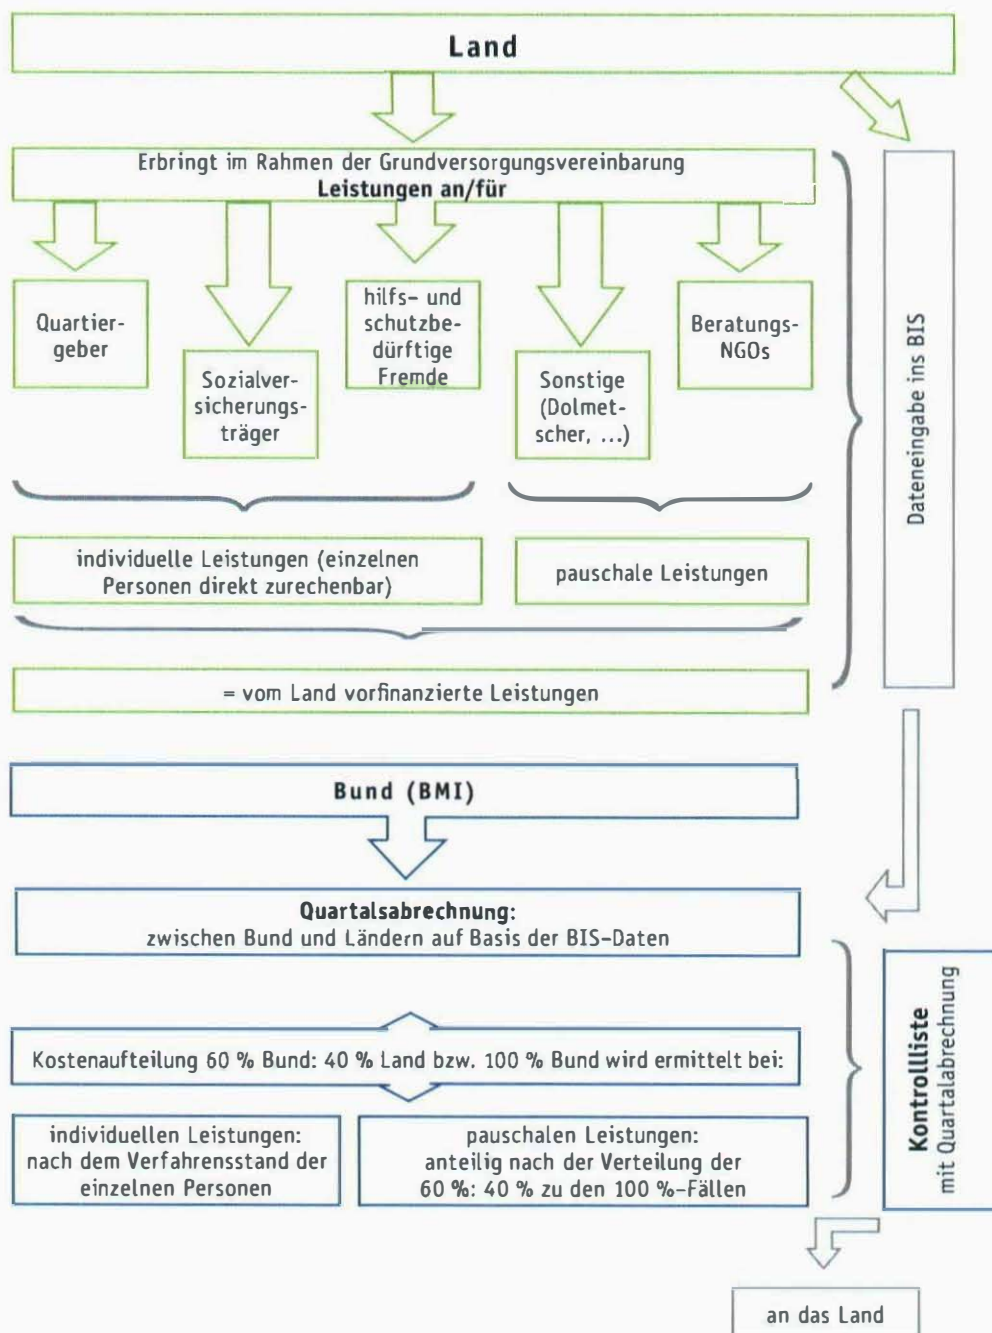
Land

Erbringt im Rahmen der Grundversorgungsvereinbarung
Leistungen an/für

Quartiergeber

Sozialversicherungsträger

hilfs- und schutzbedürftige Fremde

Sonstige (Dolmetscher, ...)

Beratungs-NGOs

individuelle Leistungen (einzelnen Personen direkt zurechenbar)

pauschale Leistungen

= vom Land vorfinanzierte Leistungen

Dateneingabe ins BIS

Bund (BMI)

Quartalsabrechnung:
zwischen Bund und Ländern auf Basis der BIS-Daten

Kostenaufteilung 60 % Bund: 40 % Land bzw. 100 % Bund wird ermittelt bei:

individuellen Leistungen: nach dem Verfahrensstand der einzelnen Personen

pauschalen Leistungen: anteilig nach der Verteilung der 60 %: 40 % zu den 100 %-Fällen

Kontrollliste
mit Quartalabrechnung

an das Land